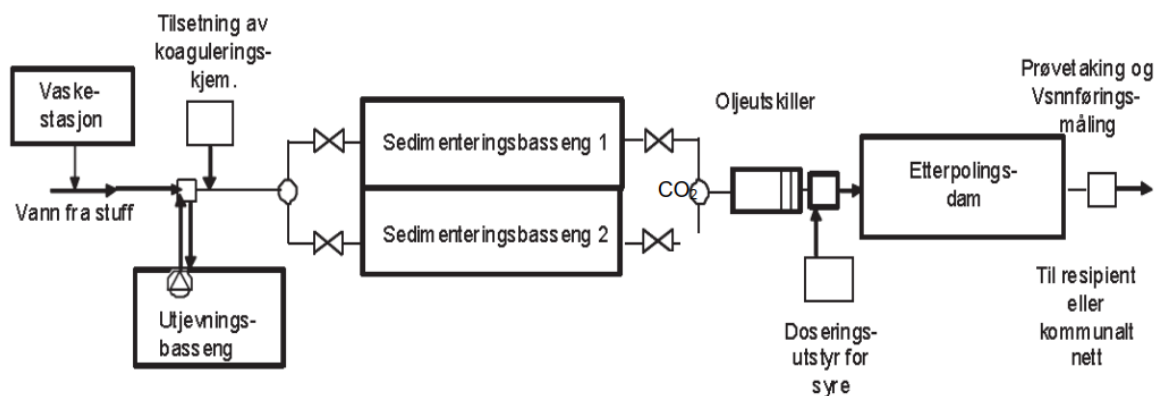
Tilsetning av koaguleringskjem.

Vaskestasjon

Vann fra stuff

Utjevningsbasseng

Sedimenteringsbasseng 1

Sedimenteringsbasseng 2

Oljeutskiller

$CO_2$

Doseringsutstyr for syre

Etterpolingsdam

Prøvetaking og Vsnnføringsmåling

Til resipient eller kommunalt nett